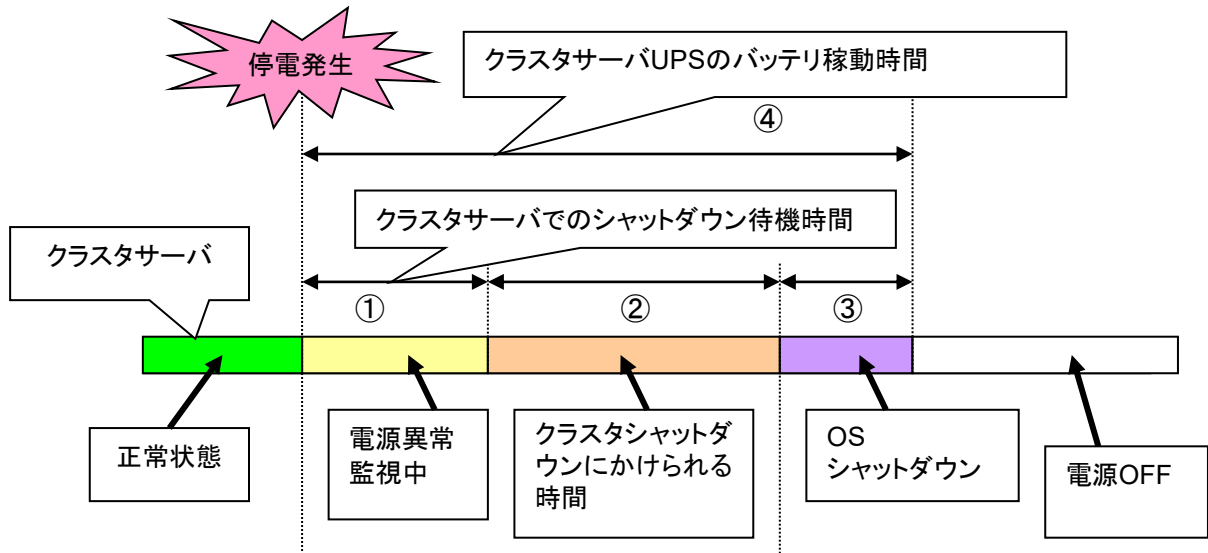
停電発生

クラスタサーバUPSのバッテリ稼動時間

④

クラスタサーバでのシャットダウン待機時間

クラスタサーバ

①

②

③

正常状態

電源異常監視中

クラスタシャットダウンにかけられる時間

OS シャットダウン

電源OFF